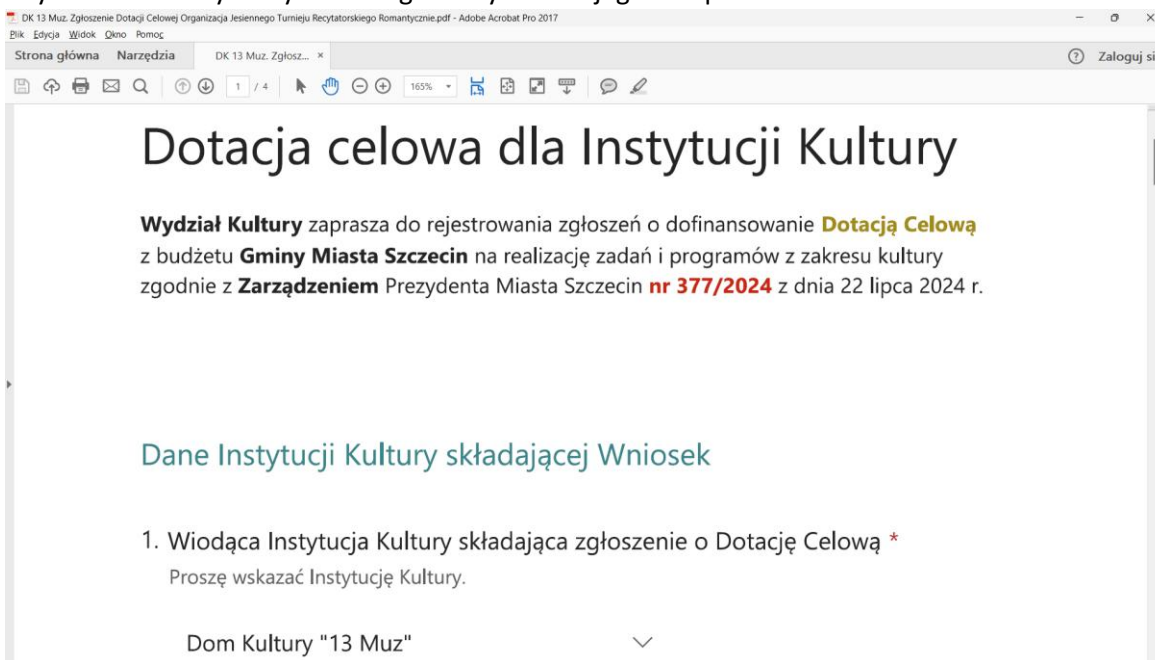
DK 13 Muz. Zgłoszenie Dotacji Celowej Organizacja Jesiennego Turnieju Recytatorskiego Romantycznie.pdf - Adobe Acrobat Pro 2017
Plik Edycja Widok Okno Pomoc
Strona główna Narzędzia DK 13 Muz. Zgłosz... ×
Zaloguj si
1 / 4 165%

Dotacja celowa dla Instytucji Kultury

Wydział Kultury zaprasza do rejestrowania zgłoszeń o dofinansowanie Dotacją Celową z budżetu Gminy Miasta Szczecin na realizację zadań i programów z zakresu kultury zgodnie z Zarządzeniem Prezydenta Miasta Szczecin nr 377/2024 z dnia 22 lipca 2024 r.

Dane Instytucji Kultury składającej Wniosek

1. Wiodąca Instytucja Kultury składająca zgłoszenie o Dotację Celową *
Proszę wskazać Instytucję Kultury.

Dom Kultury "13 Muz"